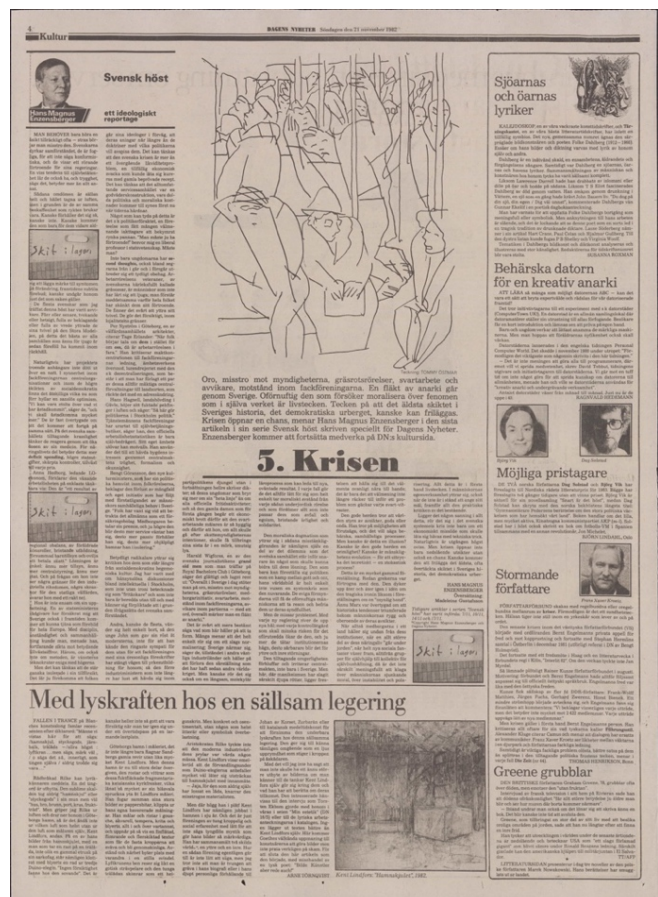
4 Kultur DAGENS NYHETER Söndagen den 21 november 1982

Hans Magnus Enzensberger

Svensk höst

ett ideologiskt reportage

Skit i lagen

Skit i lagen

Oro, misstro mot myndigheterna, gräsrotsrörelser, svartarbete och avvikare, motstånd mot byråkratin och fackföreningarna. En flakt av anarki går genom Sverige. Oförnuftig den som försöker moralisera över fenomen som i själva verket är livstecken. Tecken på att det äldsta skiktet i Sveriges historia, det demokratiska urberget, kanske kan friläggas. Krisen öppnar en chans, menar Hans Magnus Enzensberger i den sista artikeln i sin serie Svensk höst skriven speciellt för Dagens Nyheter. Enzensberger kommer att fortsätta medverka på DN:s kultursida.

5. Krisen

Sjöarnas och öarnas lyriker

Beträkta datorn för en kreativ anarki

Möjliga pristagare

Stormande författare

Med lyskraften hos en sällsam legering

Greene grubblar

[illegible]